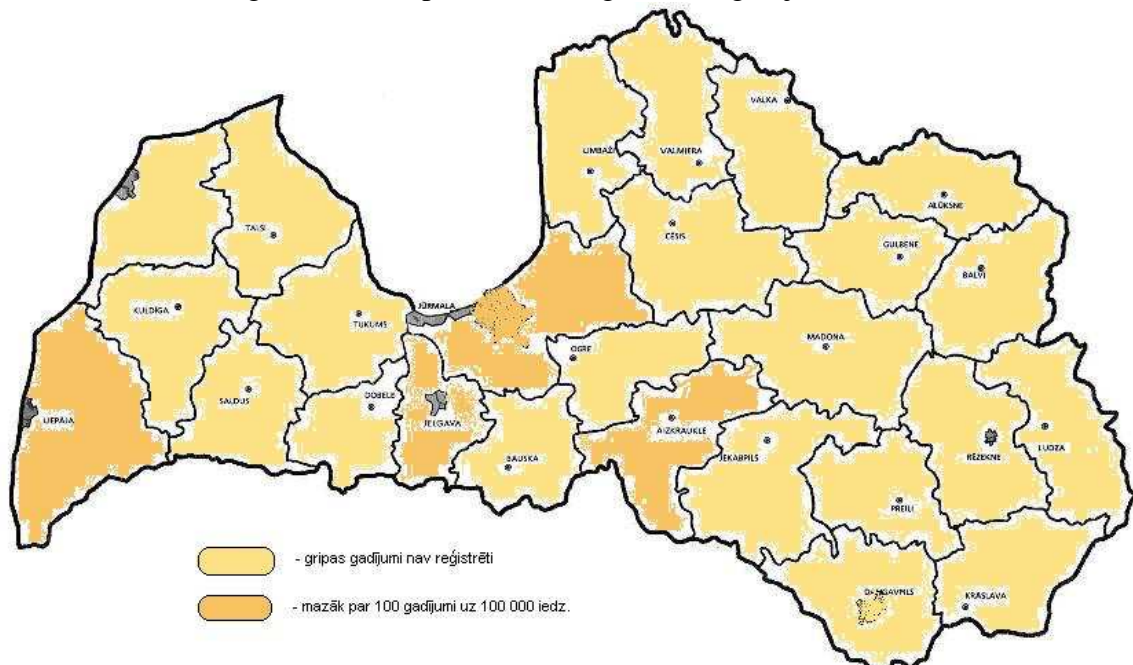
VALKA
LIMBAŽI
VALMIERA
ALŪKSNE
TALSI
CĒSIS
GULBENE
BALVI
JŪRMALA
KULDĪGA
TUKUMS
MADONA
OGRE
DOBELE
SALDUS
LIEPĀJA
JELGAVA
AIZKRAUKLE
JĒKABPILS
RĒZEKNE
LUDZA
BAUSKA
PREIĻI
DAUGAVPILS
KRĀSLAVA

- gripas gadījumi nav reģistrēti

- mazāk par 100 gadījumi uz 100 000 iedz.